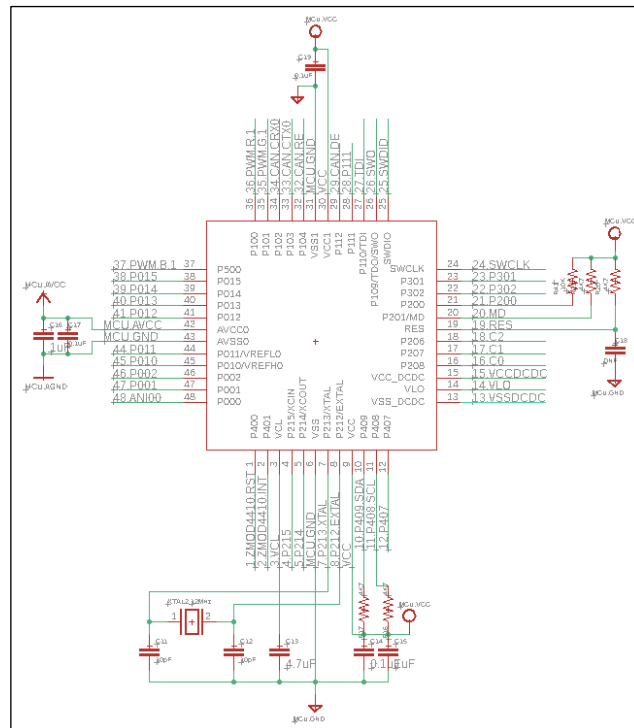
MCU.VCC
C19
0.1uF

36_36.PWM.R.1
35_35.PWM.G.1
34_34.CAN.CRX0
33_33.CAN.CTX0
32_32.CAN.RE
31_31.MCU.GND
30_30.VCC
29_29.CAN.DE
28_28.P111
27_27.TDI
26_26.SWO
25_25.SWDIO

36 35 34 33 32 31 30 29 28 27 26 25

P100 P101 P102 P103 P104 VSS1 VCC1 P112 P111 P110/TDI P109/TDO/SWO SWDIO

MCU.VCC

37_PWM.B.1 37 P500
38_P015 38 P015
39_P014 39 P014
40_P013 40 P013
41_P012 41 P012
MCU.AVCC 42 AVCC0
MCU.GND 43 AVSS0
44_P011 44 P011/VREFLO
45_P010 45 P010/VREFHO
46_P002 46 P002
47_P001 47 P001
48_ANI00 48 P000

MCU.AVCC
C16 C17
1uF 0.1uF
MCU.AGND

SWCLK 24 24_SWCLK
P301 23 23_P301
P302 22 22_P302
P200 21 21_P200
P201/MD 20 20_MD
RES 19 19_RES
P206 18 18_C2
P207 17 17_C1
P208 16 16_C0
VCC_DCDC 15 15_VCCDCDC
VLO 14 14_VLO
VSS_DCDC 13 13_VSSDCDC

MCU.VCC
C18
MCU.GND

P400 P401 VCL P215/XCIN P214/XCOUT VSS P213/XTAL P212/EXTAL VCC P409 P408 P407

1 2 3 4 5 6 7 8 9 10 11 12

1_ZMOD4410.RST_1
2_ZMOD4410.INT
3_VCL
4_P215
5_P214
6_MCU.GND
7_P213.XTAL
8_P212.EXTAL
VCC
10_P409.SDA
11_P408.SCL
12_P407

XTAL2 12MHz
1 2
C11 C12 C13 C14 C15
4.7uF
0.1uF 1uF
MCU.VCC
MCU.GND